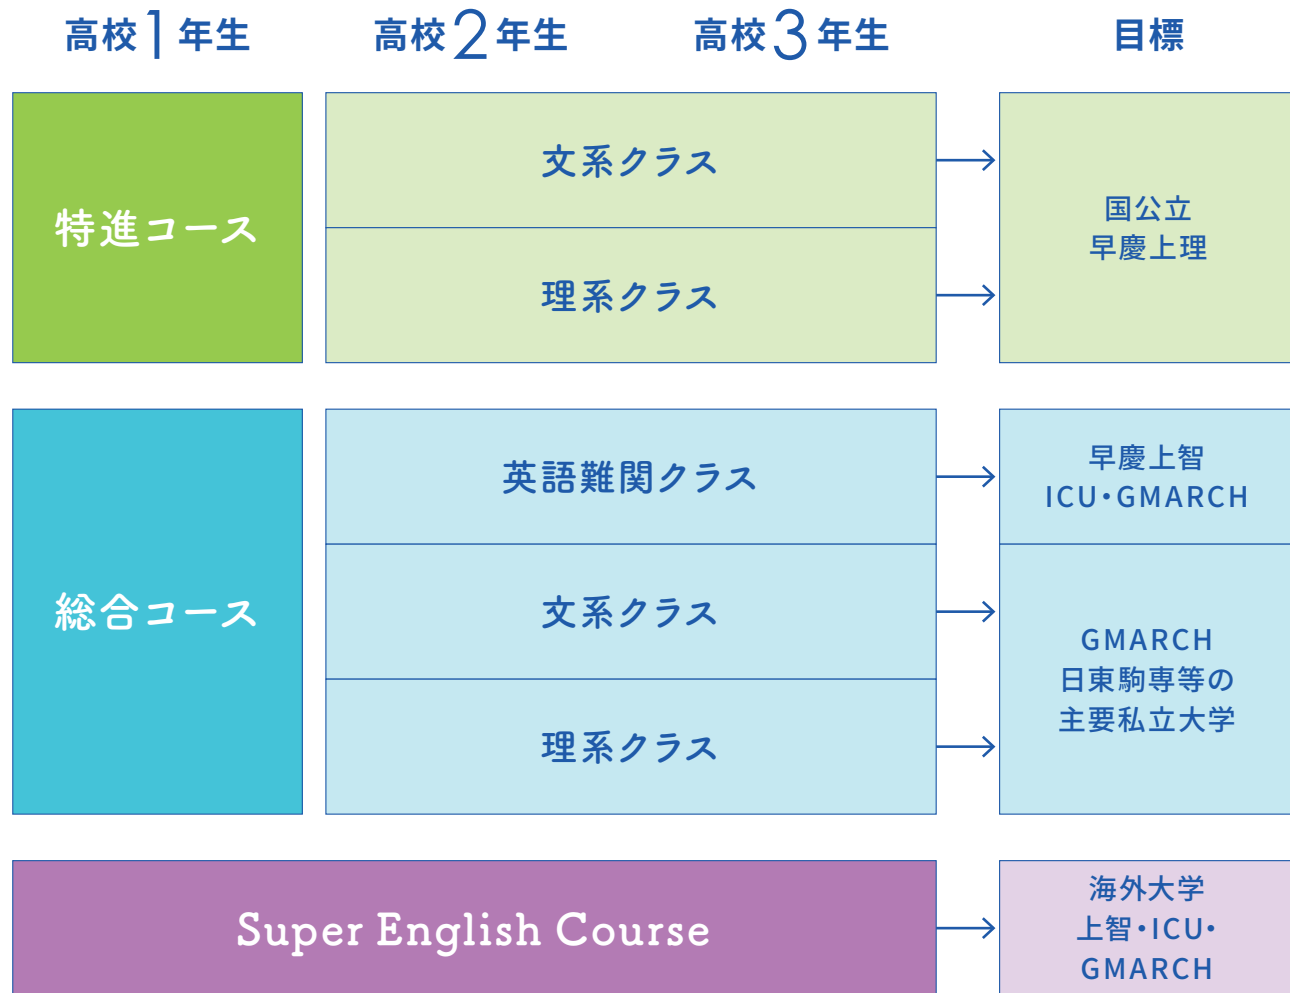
| 高校1年生 | 高校2年生 | 高校3年生 | 目標 |
|---|---|---|---|
| 特進コース | 文系クラス | | 国公立 早慶上理 |
| | 理系クラス | | |
| 総合コース | 英語難関クラス | | 早慶上智 ICU・GMARCH |
| | 文系クラス | | GMARCH 日東駒専等の 主要私立大学 |
| | 理系クラス | | |
| Super English Course | | | 海外大学 上智・ICU・ GMARCH |